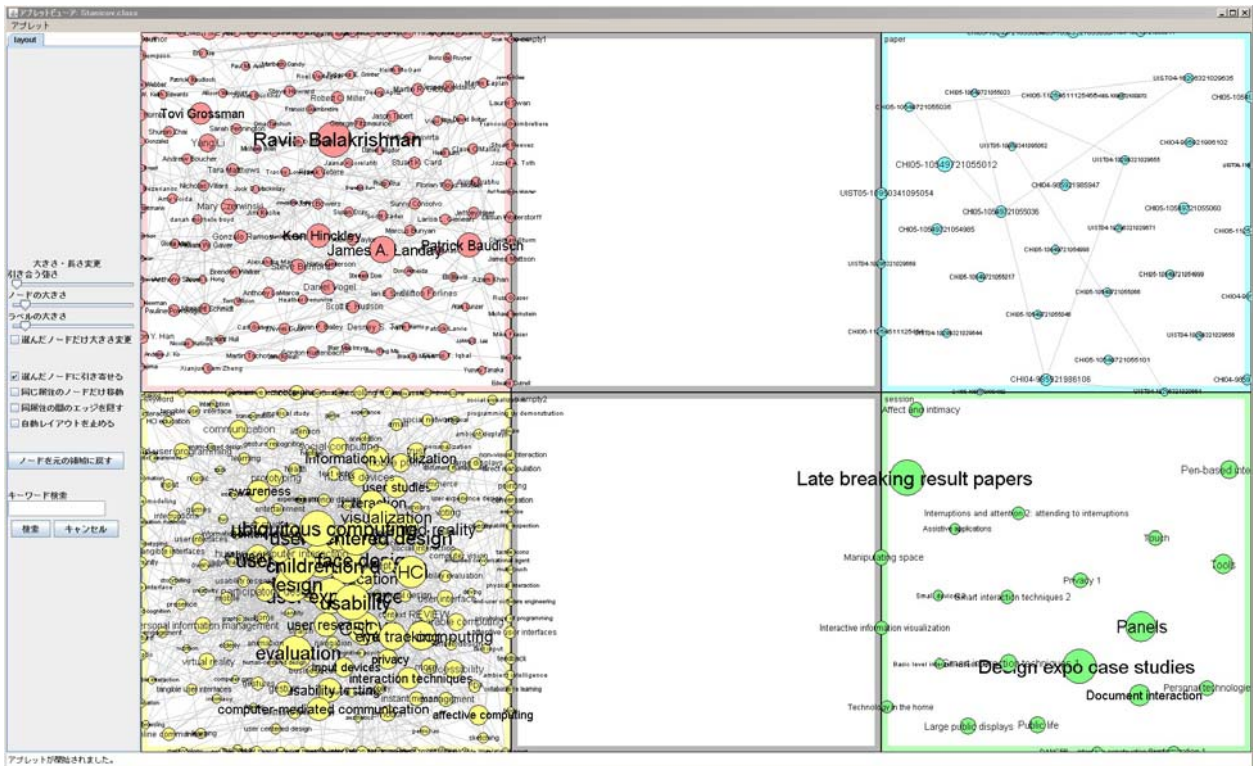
アプレットビューア: Stanicov.class
アプレット
layout

大きさ・長さ変更
引き合う強さ
ノードの大きさ
ラベルの大きさ
選んだノードだけ大きさ変更

選んだノードに引き寄せる
同じ層性のノードだけ移動
同層性の間のエッジを隠す
自動レイアウトを止める

ノードを元の場所に戻す

キーワード検索
検索 キャンセル

author
Tovi Grossman
Ravin Balakrishnan
Ken Hinckley
James A. Landay
Patrick Baudisch
Mary Czerwinski
Daniel Vogel
Scott Hudson
Robert C. Miller
Stuart K. Card

empty1

paper
CHI05-1054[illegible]21055012
UIST05-1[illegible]0341095054
CHI04-9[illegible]21986106

keyword
communication
information visualization
awareness
user studies
visualization
ubiquitous computing
user centered design
children
design
HCI
usability
user research
eye tracking
computing
evaluation
input devices
interaction techniques
privacy
usability testing
computer-mediated communication
affective computing
virtual reality

empty2

session
Affect and intimacy
Late breaking result papers
Pen-based int
Interruptions and attention 2: attending to interruptions
Assistive applications
Touch
Manipulating space
Tools
Privacy 1
Smart interaction techniques 2
Panels
Interactive information visualization
Design expo case studies
Document interaction
Personal technologie
Technology in the home
Large public displays
Public life

アプレットが開始されました。